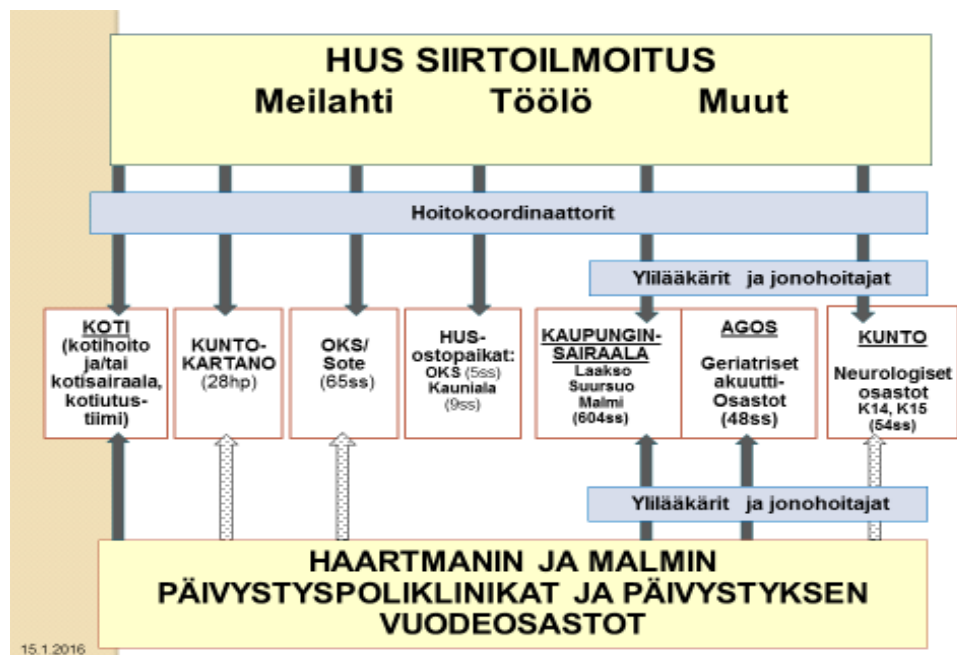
HUS SIIRTOILMOITUS
Meilahti Töölö Muut

Hoitokoordinaattorit

Ylilääkärit ja jonohoitajat

KOTI (kotihoito ja/tai kotisairaala, kotiutustiimi)

KUNTO-KARTANO (28hp)

OKS/ Sote (65ss)

HUS-ostopaikat: OKS (5ss) Kauniala (9ss)

KAUPUNGIN-SAIRAALA Laakso Suursuo Malmi (604ss)

AGOS Geriatriset akuutti-Osastot (48ss)

KUNTO Neurologiset osastot K14, K15 (54ss)

Ylilääkärit ja jonohoitajat

HAARTMANIN JA MALMIN PÄIVYSTYSPOLIKLINIKAT JA PÄIVYSTYKSEN VUODEOSASTOT

15.1.2016